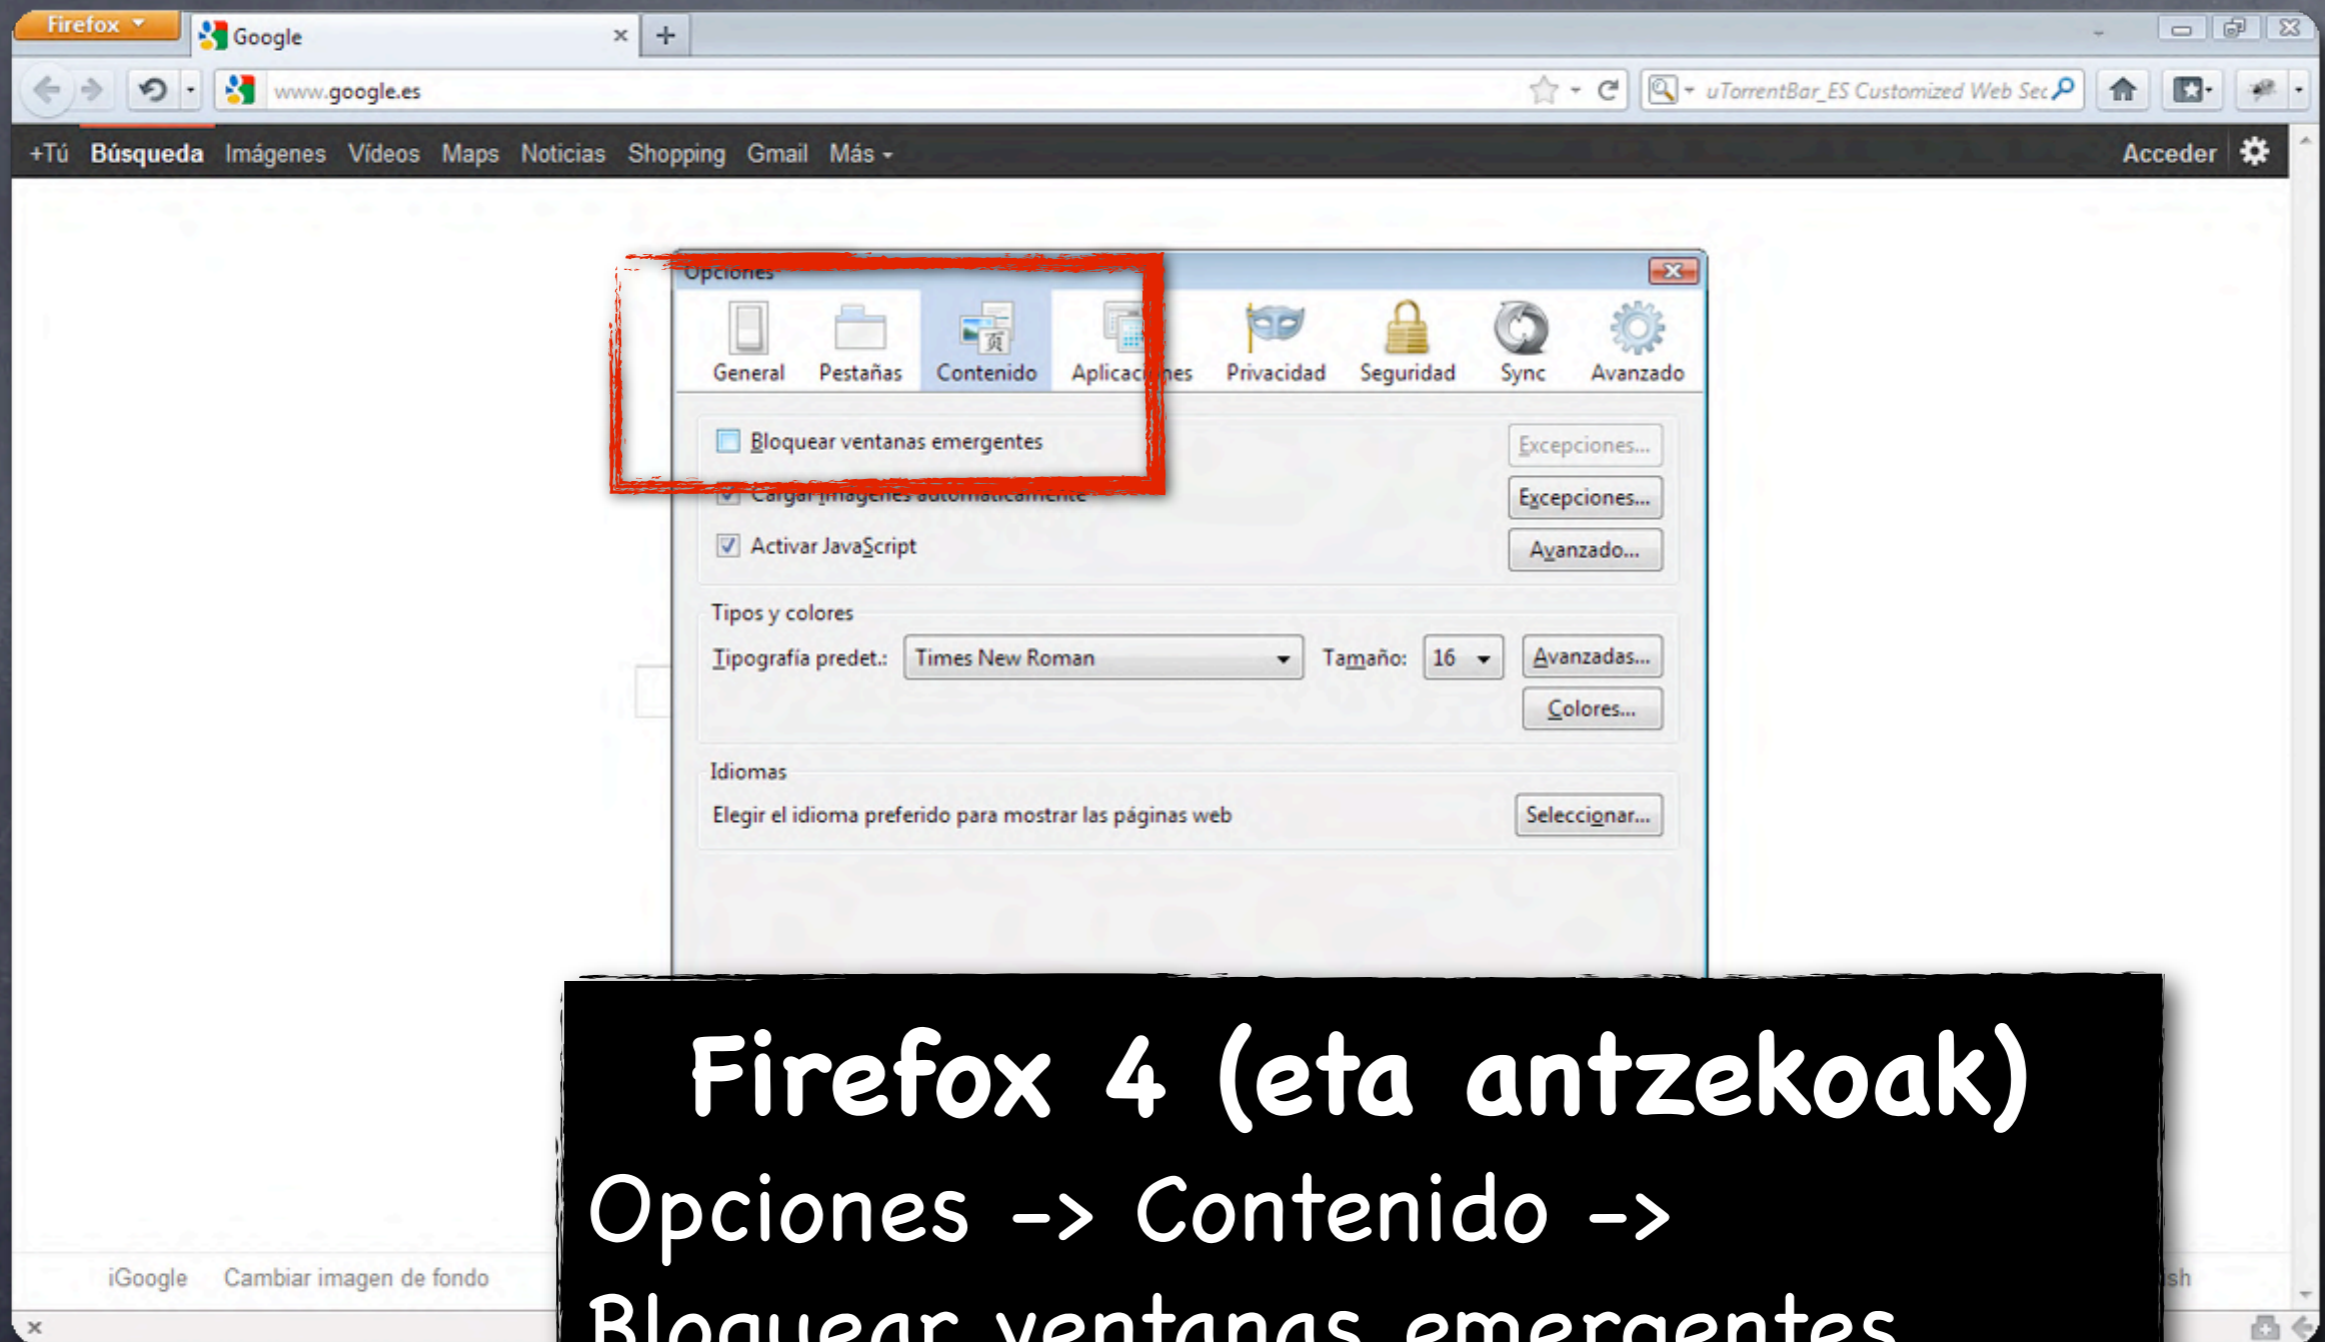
Firefox
Google
www.google.es
uTorrentBar_ES Customized Web Sea
+Tú Búsqueda Imágenes Vídeos Maps Noticias Shopping Gmail Más
Acceder

Opciones
General Pestañas Contenido Aplicac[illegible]nes Privacidad Seguridad Sync Avanzado
Bloquear ventanas emergentes
Excepciones...
Cargar imágenes automáticamente
Excepciones...
Activar JavaScript
Avanzado...
Tipos y colores
Tipografía predet.: Times New Roman
Tamaño: 16
Avanzadas...
Colores...
Idiomas
Elegir el idioma preferido para mostrar las páginas web
Seleccionar...

iGoogle Cambiar imagen de fondo
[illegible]sh

Firefox 4 (eta antzekoak)
Opciones -> Contenido ->
Bloquear ventanas emergentes